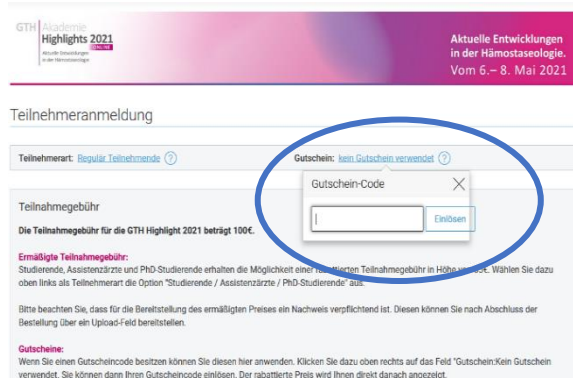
GTH Akademie
Highlights 2021
ONLINE
Aktuelle Entwicklungen in der Hämostaseologie

Aktuelle Entwicklungen in der Hämostaseologie.
Vom 6.– 8. Mai 2021

Teilnehmeranmeldung

Teilnehmerart: Regulär Teilnehmende ?

Gutschein: kein Gutschein verwendet ?

Gutschein-Code ×

Einlösen

Teilnahmegebühr

Die Teilnahmegebühr für die GTH Highlight 2021 beträgt 100€.

Ermäßigte Teilnahmegebühr:
Studierende, Assistenzärzte und PhD-Studierende erhalten die Möglichkeit einer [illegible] Teilnahmegebühr in Höhe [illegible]. Wählen Sie dazu oben links als Teilnehmerart die Option "Studierende / Assistenzärzte / PhD-Studierende" aus.

Bitte beachten Sie, dass für die Bereitstellung des ermäßigten Preises ein Nachweis verpflichtend ist. Diesen können Sie nach Abschluss der Bestellung über ein Upload-Feld bereitstellen.

Gutscheine:
Wenn Sie einen Gutscheincode besitzen können Sie diesen hier anwenden. Klicken Sie dazu oben rechts auf das Feld "Gutschein:Kein Gutschein verwendet. Sie können dann Ihren Gutscheincode einlösen. Der rabattierte Preis wird Ihnen direkt danach angezeigt.